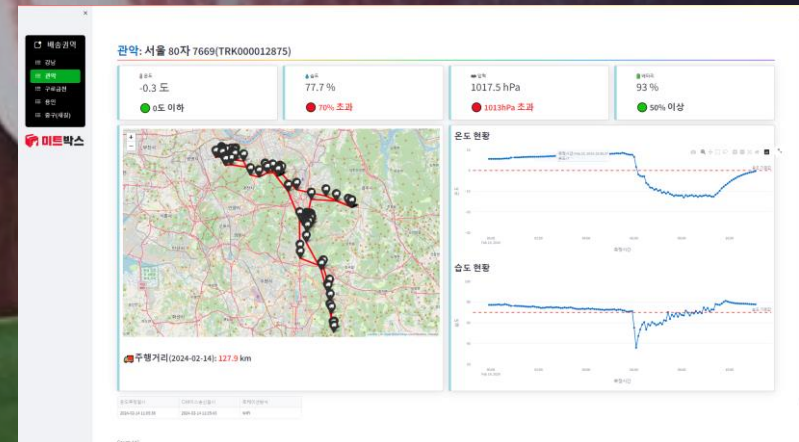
×

배송권역

강남

관악

구로금천

용인

중구(제외)

미트박스

관악: 서울 80자 7669(TRK000012875)

온도
-0.3 도
0도 이하

습도
77.7 %
70% 초과

압력
1017.5 hPa
1013hPa 초과

배터리
93 %
50% 이상

+
-

주행거리(2024-02-14): 127.9 km

온도 현황

습도 현황

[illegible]